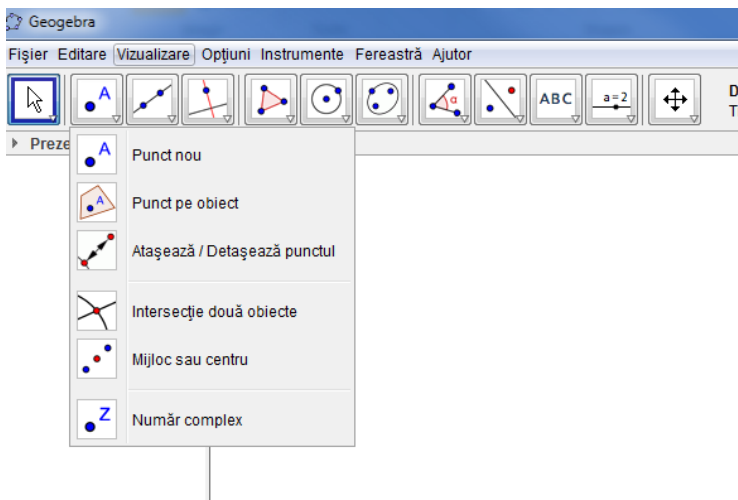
Geogebra

Fişier Editare Vizualizare Opţiuni Instrumente Fereastră Ajutor

A
$\alpha$
ABC
a = 2
D
T

Preze

A
Punct nou
A
Punct pe obiect
Ataşează / Detaşează punctul
Intersecţie două obiecte
Mijloc sau centru
Z
Număr complex